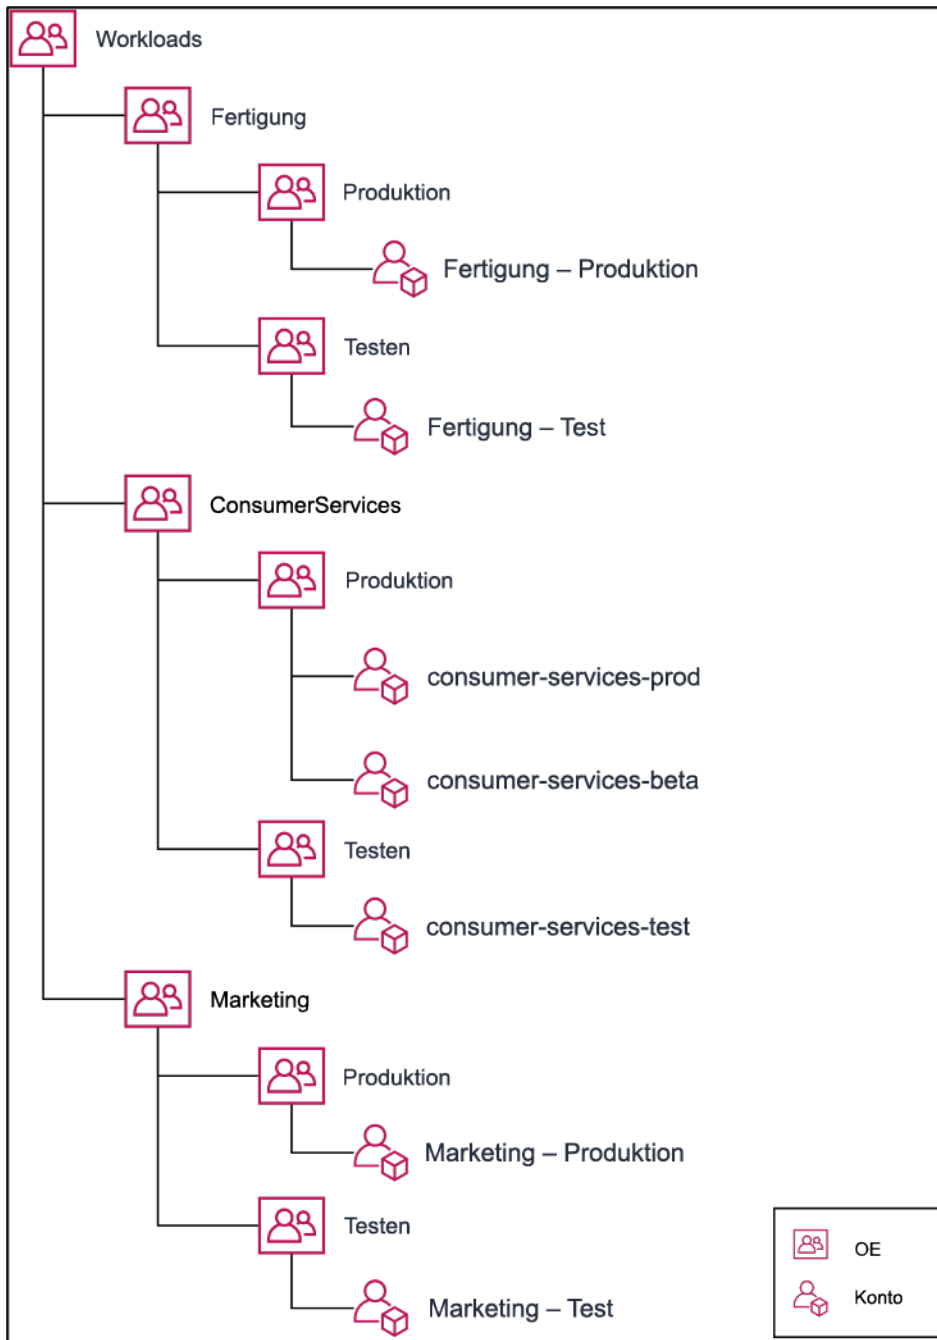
Workloads

Fertigung

Produktion

Fertigung – Produktion

Testen

Fertigung – Test

ConsumerServices

Produktion

consumer-services-prod

consumer-services-beta

Testen

consumer-services-test

Marketing

Produktion

Marketing – Produktion

Testen

Marketing – Test

OE

Konto